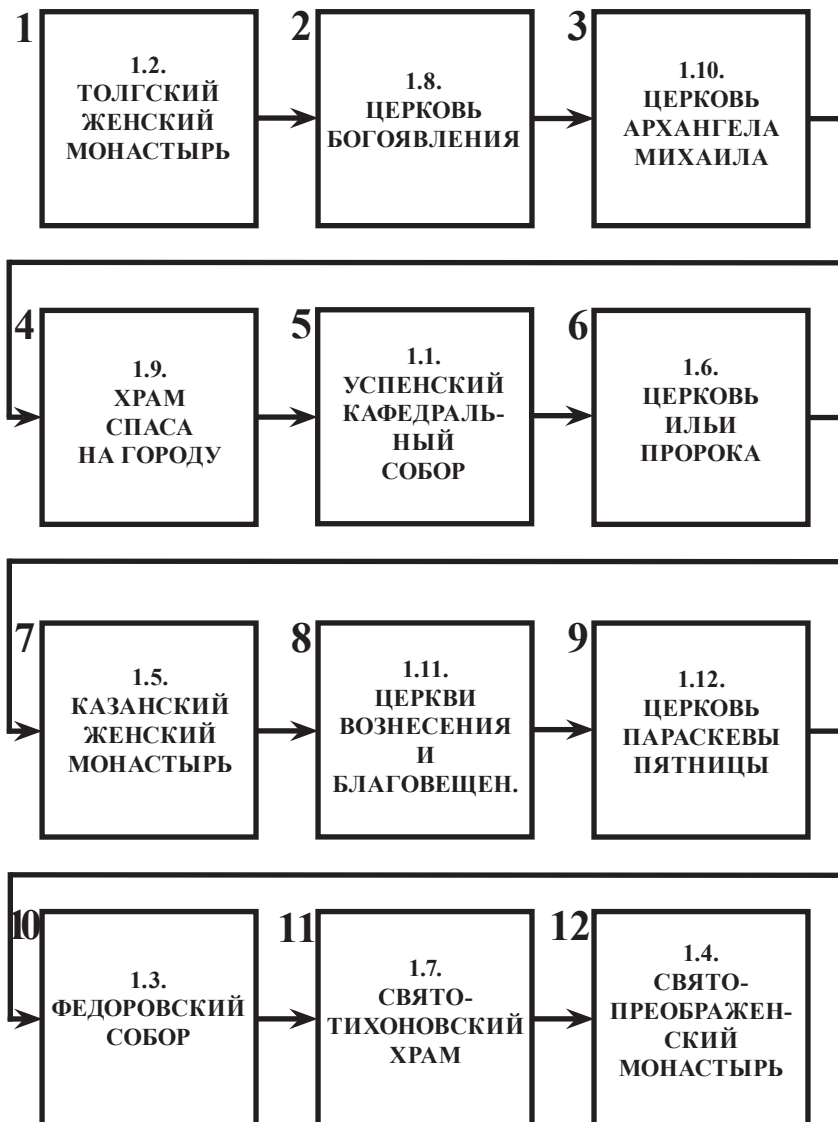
1
1.2.
ТОЛГСКИЙ
ЖЕНСКИЙ
МОНАСТЫРЬ

2
1.8.
ЦЕРКОВЬ
БОГОЯВЛЕНИЯ

3
1.10.
ЦЕРКОВЬ
АРХАНГЕЛА
МИХАИЛА

4
1.9.
ХРАМ
СПАСА
НА ГОРОДУ

5
1.1.
УСПЕНСКИЙ
КАФЕДРАЛЬНЫЙ
СОБОР

6
1.6.
ЦЕРКОВЬ
ИЛЬИ
ПРОРОКА

7
1.5.
КАЗАНСКИЙ
ЖЕНСКИЙ
МОНАСТЫРЬ

8
1.11.
ЦЕРКВИ
ВОЗНЕСЕНИЯ
И
БЛАГОВЕЩЕН.

9
1.12.
ЦЕРКОВЬ
ПАРАСКЕВЫ
ПЯТНИЦЫ

10
1.3.
ФЕДОРОВСКИЙ
СОБОР

11
1.7.
СВЯТО-
ТИХОНОВСКИЙ
ХРАМ

12
1.4.
СВЯТО-
ПРЕОБРАЖЕНСКИЙ
МОНАСТЫРЬ